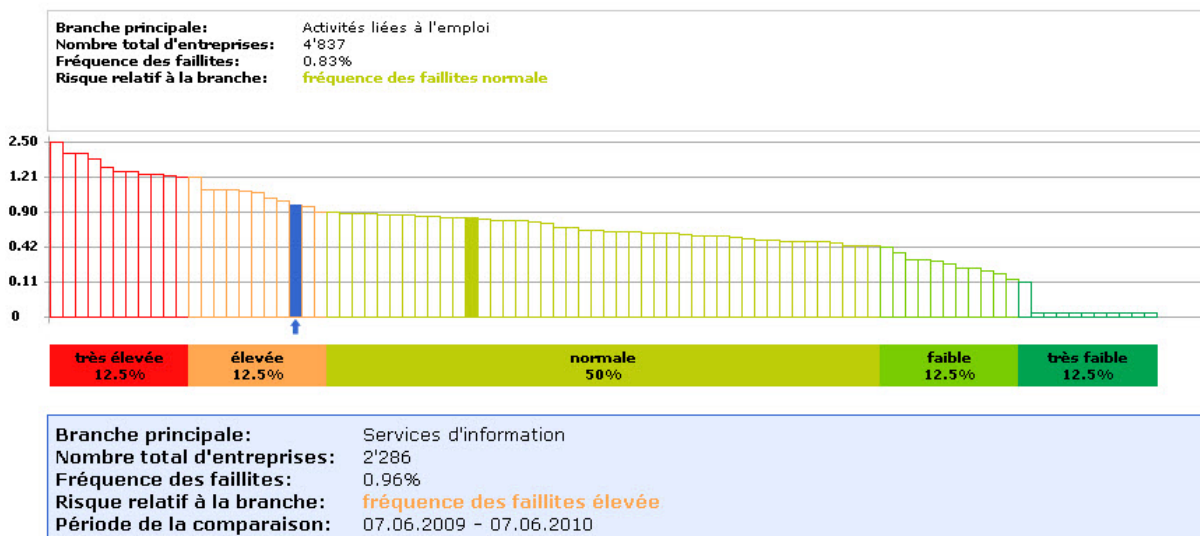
Branche principale: Activités liées à l'emploi
Nombre total d'entreprises: 4'837
Fréquence des faillites: 0.83%
Risque relatif à la branche: fréquence des faillites normale

2.50
1.21
0.90
0.42
0.11
0

très élevée 12.5%
élevée 12.5%
normale 50%
faible 12.5%
très faible 12.5%

Branche principale: Services d'information
Nombre total d'entreprises: 2'286
Fréquence des faillites: 0.96%
Risque relatif à la branche: fréquence des faillites élevée
Période de la comparaison: 07.06.2009 - 07.06.2010